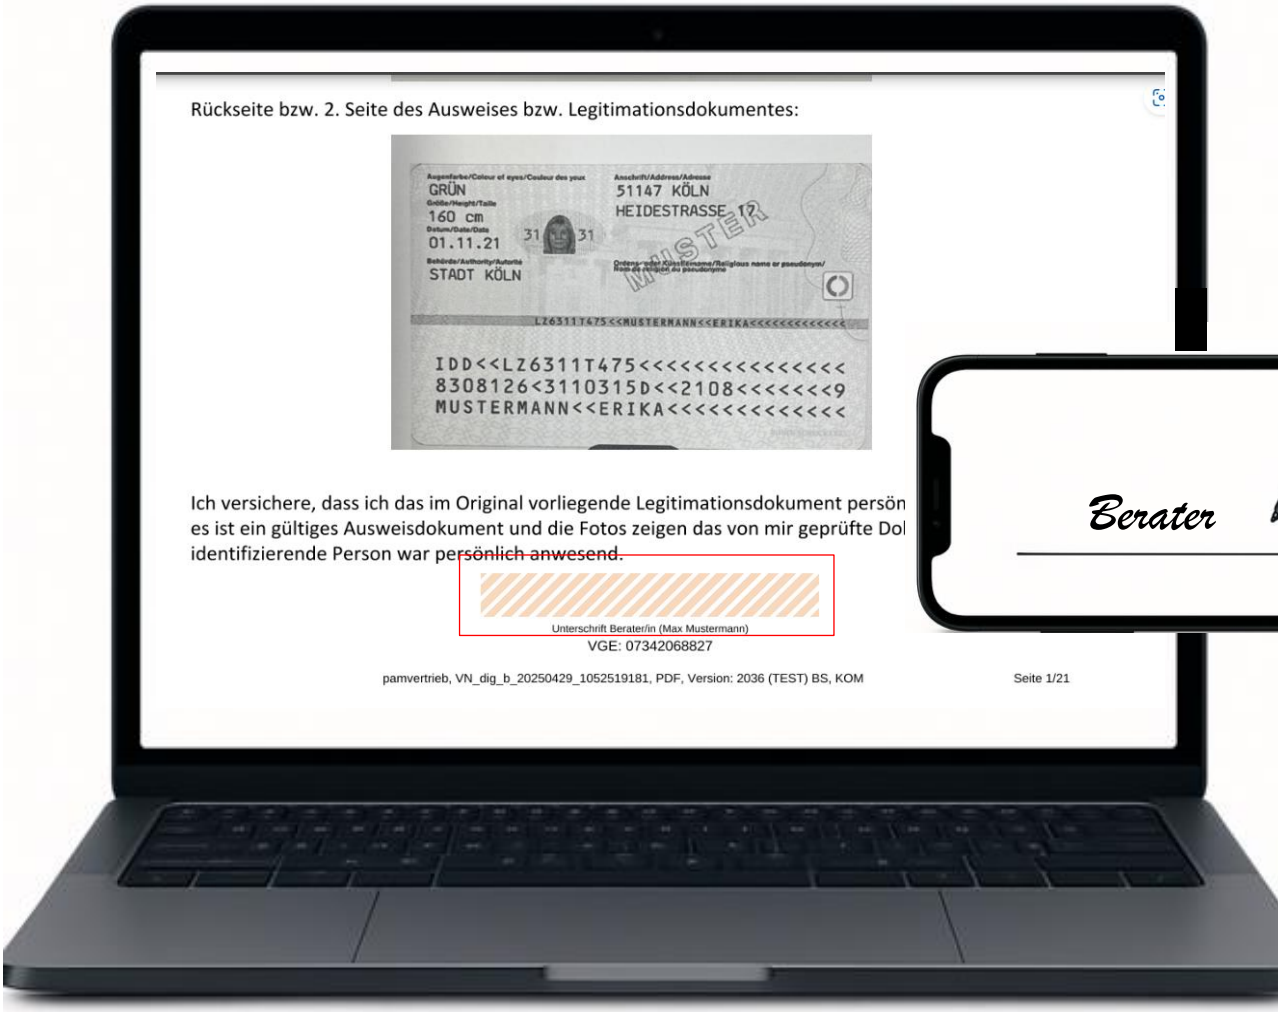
Rückseite bzw. 2. Seite des Ausweises bzw. Legitimationsdokumentes:

Augenfarbe/Colour of eyes/Couleur des yeux
GRÜN
Größe/Height/Taille
160 cm
Datum/Date/Date
01.11.21
Behörde/Authority/Autorité
STADT KÖLN
31 31
Anschrift/Address/Adresse
51147 KÖLN
HEIDESTRASSE 17
MUSTER
Ordens- oder Künstlername/Religious name or pseudonym/Nom de religion ou pseudonyme
LZ6311T475<<MUSTERMANN<<ERIKA<<<<<<<<<<<<<<
IDD<<LZ6311T475<<<<<<<<<<<<<<<
8308126<3110315D<<2108<<<<<<<9
MUSTERMANN<<ERIKA<<<<<<<<<<<<<

Ich versichere, dass ich das im Original vorliegende Legitimationsdokument persön es ist ein gültiges Ausweisdokument und die Fotos zeigen das von mir geprüfte Dol identifizierende Person war persönlich anwesend.

Unterschrift Berater/in (Max Mustermann)
VGE: 07342068827

pamvertrieb, VN_dig_b_20250429_1052519181, PDF, Version: 2036 (TEST) BS, KOM

Seite 1/21

Berater